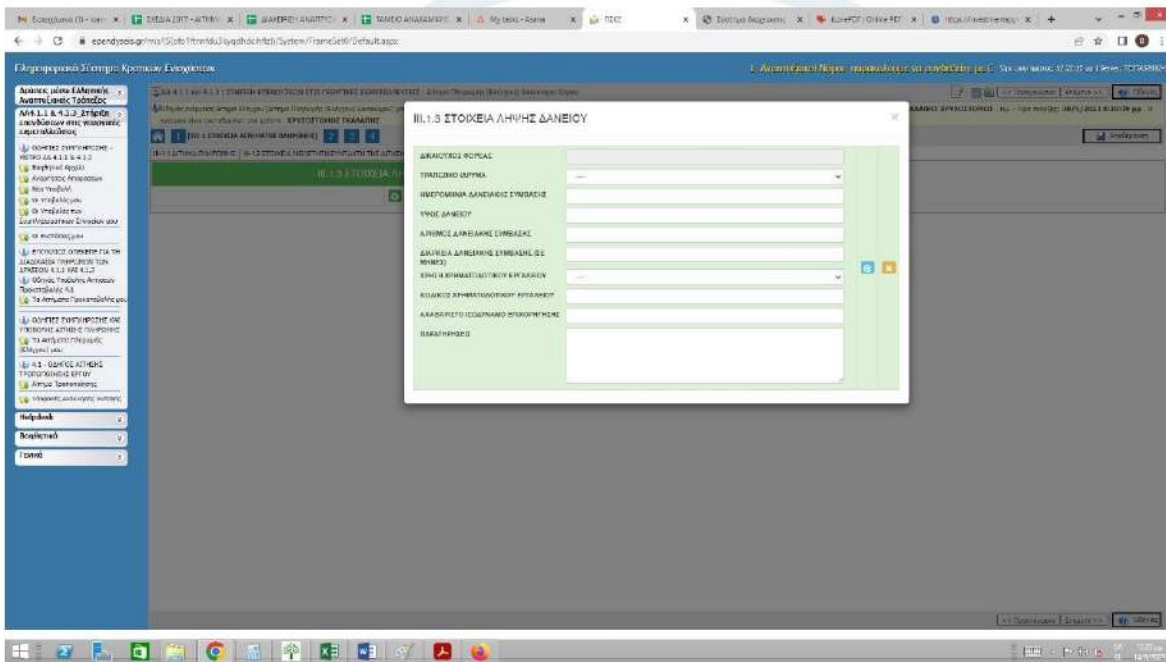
ependyseis.gr/mis/

Πληροφοριακό Σύστημα Κρατικών Ενισχύσεων

Δράσεις μέσω Ελληνικής Αναπτυξιακής Τράπεζας

Μ4.1.1 & 4.1.2_Στήριξη επενδύσεων στις γεωργικές εκμεταλλεύσεις

Helpdesk

Βοηθητικά

Γενικά

ΙΙΙ.1.3 ΣΤΟΙΧΕΙΑ ΛΗΨΗΣ ΔΑΝΕΙΟΥ

ΔΙΚΑΙΟΥΧΟΣ ΦΟΡΕΑΣ

ΤΡΑΠΕΖΙΚΟ ΙΔΡΥΜΑ

ΗΜΕΡΟΜΗΝΙΑ ΔΑΝΕΙΑΚΗΣ ΣΥΜΒΑΣΗΣ

ΥΨΟΣ ΔΑΝΕΙΟΥ

ΑΡΙΘΜΟΣ ΔΑΝΕΙΑΚΗΣ ΣΥΜΒΑΣΗΣ

ΔΙΑΡΚΕΙΑ ΔΑΝΕΙΑΚΗΣ ΣΥΜΒΑΣΗΣ (ΣΕ ΜΗΝΕΣ)

ΧΡΗΣΗ ΧΡΗΜΑΤΟΔΟΤΙΚΟΥ ΕΡΓΑΛΕΙΟΥ

ΚΩΔΙΚΟΣ ΧΡΗΜΑΤΟΔΟΤΙΚΟΥ ΕΡΓΑΛΕΙΟΥ

ΑΚΑΘΑΡΙΣΤΟ ΙΣΟΔΥΝΑΜΟ ΕΠΙΧΟΡΗΓΗΣΗΣ

ΠΑΡΑΤΗΡΗΣΕΙΣ

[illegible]